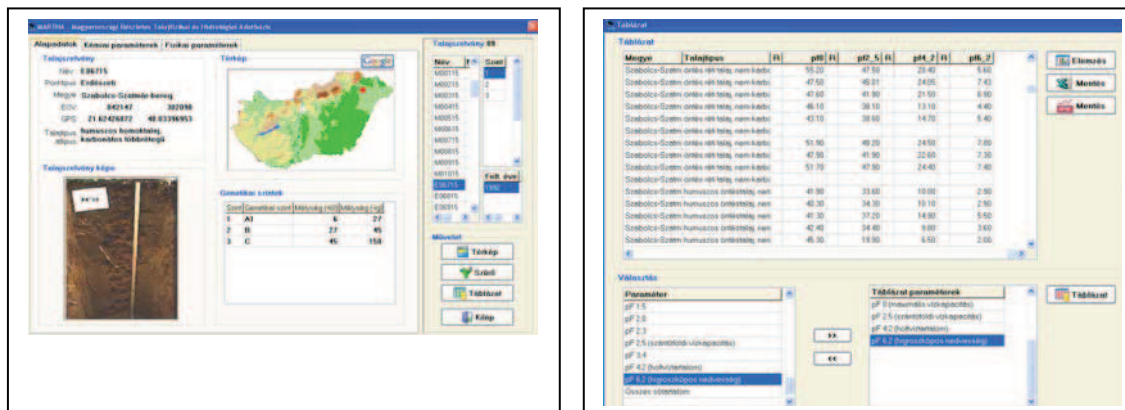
MARTHA - Magyarországi Részletes Talajfizikai és Hidrológiai Adatbázis

Alapadatok | Kémiai paraméterek | Fizikai paraméterek

Talajszelvény
Név E06715
Pontfajta Erdészeti
Megye Szabolcs-Szatmár-bereg
EOV 842147 302098
GPS 21.62426872 48.03396953
Talajtípus humuszos homoktalaj, karbonátos többrétegű

Térkép
Google

Talajszelvény képe

Genetikai szintek
| Szint | Genetikai szint | Mélység (-tól) | Mélység (-ig) |
|---|---|---|---|
| 1 | A1 | 6 | 27 |
| 2 | B | 27 | 45 |
| 3 | C | 45 | 150 |

Talajszelvény 89
Név
M00115
M00215
M00315
M00415
M00515
M00615
M00715
M00815
M00915
M01015
E06715
E06815
E06915

Szint
1
2
3

Felt. éve
1992

Művelet
Térkép
Szűrő
Táblázat
Kilép

Táblázat

Táblázat
| Megye | Talajtípus | R | pf0 | R | pf2_5 | R | pf4_2 | R | pf6_2 |
|---|---|---|---|---|---|---|---|---|---|
| Szabolcs-Szatm | öntés réti talaj, nem karbo | | 55.20 | | 47.50 | | 25.40 | | 5.60 |
| Szabolcs-Szatm | öntés réti talaj, nem karbo | | 47.50 | | 45.01 | | 24.05 | | 7.43 |
| Szabolcs-Szatm | öntés réti talaj, nem karbo | | 47.60 | | 41.90 | | 21.50 | | 6.60 |
| Szabolcs-Szatm | öntés réti talaj, nem karbo | | 46.10 | | 38.10 | | 13.10 | | 4.40 |
| Szabolcs-Szatm | öntés réti talaj, nem karbo | | 43.10 | | 38.60 | | 14.70 | | 5.40 |
| Szabolcs-Szatm | öntés réti talaj, nem karbo | | | | | | | | |
| Szabolcs-Szatm | öntés réti talaj, nem karbo | | 51.90 | | 49.20 | | 24.50 | | 7.80 |
| Szabolcs-Szatm | öntés réti talaj, nem karbo | | 47.90 | | 41.90 | | 22.60 | | 7.30 |
| Szabolcs-Szatm | öntés réti talaj, nem karbo | | 51.70 | | 47.90 | | 24.40 | | 7.40 |
| Szabolcs-Szatm | öntés réti talaj, nem karbo | | | | | | | | |
| Szabolcs-Szatm | humuszos öntéstalaj, nem | | 41.90 | | 33.60 | | 10.00 | | 2.90 |
| Szabolcs-Szatm | humuszos öntéstalaj, nem | | 40.30 | | 34.30 | | 10.10 | | 2.90 |
| Szabolcs-Szatm | humuszos öntéstalaj, nem | | 41.30 | | 37.20 | | 14.90 | | 5.50 |
| Szabolcs-Szatm | humuszos öntéstalaj, nem | | 42.40 | | 34.40 | | 9.00 | | 3.60 |
| Szabolcs-Szatm | humuszos öntéstalaj, nem | | 45.30 | | 19.90 | | 6.50 | | 2.00 |

Elemzés
Mentés
Mentés

Választás
Paraméter
pF 1.5
pF 2.0
pF 2.3
pF 2.5 (szántóföldi vízkapacitás)
pF 3.4
pF 4.2 (holtvíztartalom)
pF 6.2 (higroszkópos nedvesség)
Összes stb.tartalom

>>
<<

Táblázat paraméterek
pF 0 (maximális vízkapacitás)
pF 2.5 (szántóföldi vízkapacitás)
pF 4.2 (holtvíztartalom)
pF 6.2 (higroszkópos nedvesség)

Táblázat